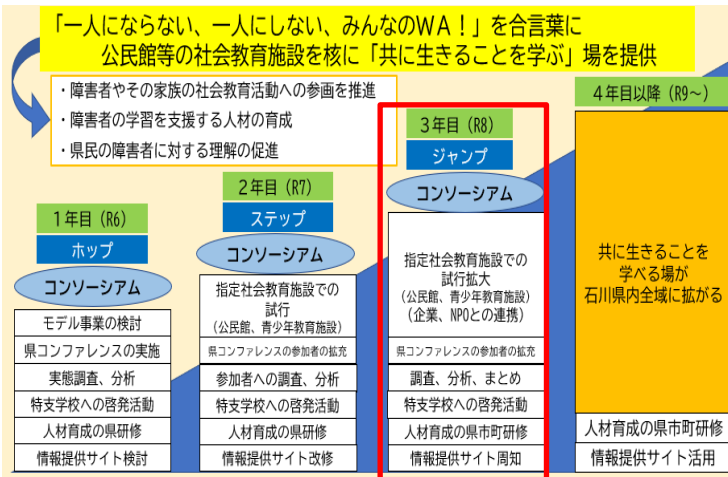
「一人にならない、一人にしない、みんなのWA！」を合言葉に
公民館等の社会教育施設を核に「共に生きることを学ぶ」場を提供

・障害者やその家族の社会教育活動への参画を推進
・障害者の学習を支援する人材の育成
・県民の障害者に対する理解の促進

1年目（R6）
ホップ
コンソーシアム
モデル事業の検討
県コンファレンスの実施
実態調査、分析
特支学校への啓発活動
人材育成の県研修
情報提供サイト検討

2年目（R7）
ステップ
コンソーシアム
指定社会教育施設での試行
（公民館、青少年教育施設）
県コンファレンスの参加者の拡充
参加者への調査、分析
特支学校への啓発活動
人材育成の県研修
情報提供サイト改修

3年目（R8）
ジャンプ
コンソーシアム
指定社会教育施設での試行拡大
（公民館、青少年教育施設）
（企業、NPOとの連携）
県コンファレンスの参加者の拡充
調査、分析、まとめ
特支学校への啓発活動
人材育成の県市町研修
情報提供サイト周知

4年目以降（R9～）
共に生きることを学べる場が石川県内全域に拡がる
人材育成の県市町研修
情報提供サイト活用